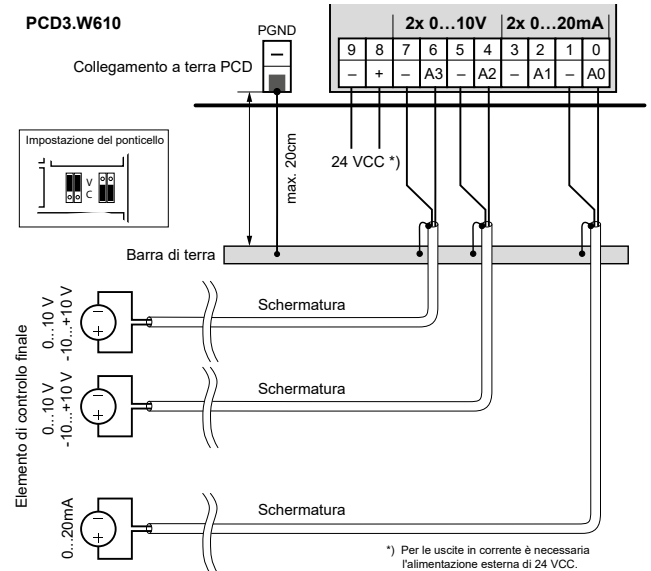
PCD3.W610

PGND

Collegamento a terra PCD

| | | 2x 0…10V | | | | 2x 0…20mA | | | |
|---|---|---|---|---|---|---|---|---|---|
| 9 | 8 | 7 | 6 | 5 | 4 | 3 | 2 | 1 | 0 |
| – | + | – | A3 | – | A2 | – | A1 | – | A0 |

Impostazione del ponticello

V
C

max. 20cm

24 VCC *)

Barra di terra

Elemento di controllo finale

0...10 V
-10...+10 V

Schermatura

0...10 V
-10...+10 V

Schermatura

0...20mA

Schermatura

*) Per le uscite in corrente è necessaria l'alimentazione esterna di 24 VCC.